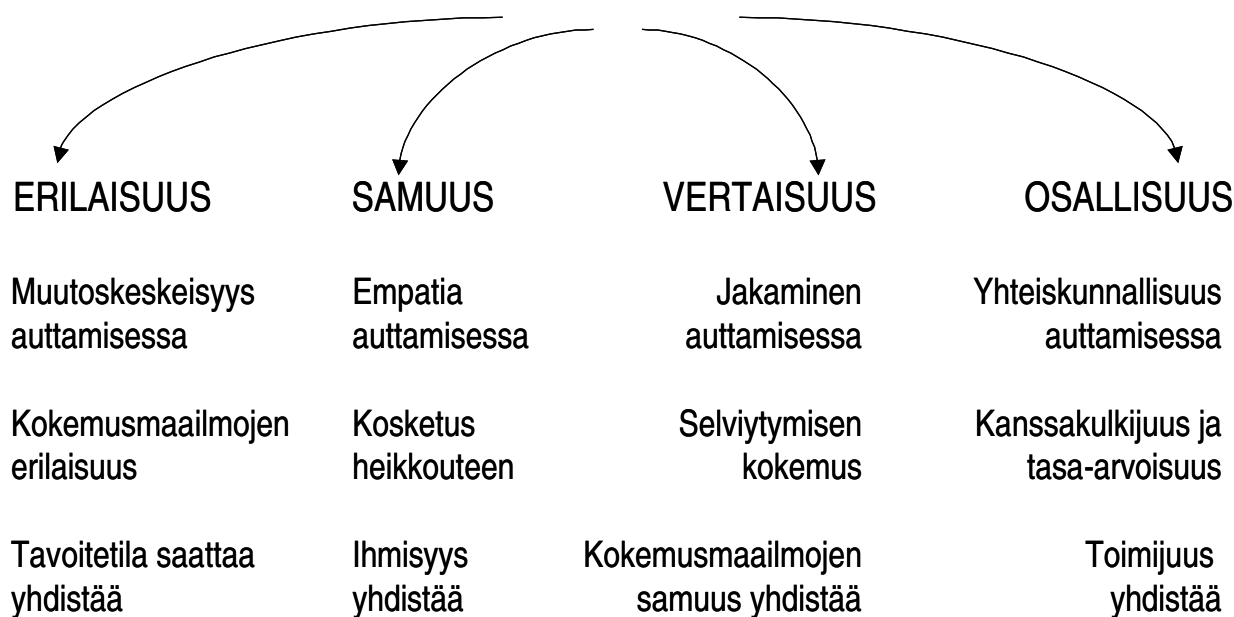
ERILAISUUS

Muutoskeskeisyys auttamisessa

Kokemusmaailmojen erilaisuus

Tavoitetila saattaa yhdistää

SAMUUS

Empatia auttamisessa

Kosketus heikkouteen

Ihmisyys yhdistää

VERTAISUUS

Jakaminen auttamisessa

Selviytymisen kokemus

Kokemusmaailmojen samuus yhdistää

OSALLISUUS

Yhteiskunnallisuus auttamisessa

Kanssakulkijuus ja tasa-arvoisuus

Toimijuus yhdistää